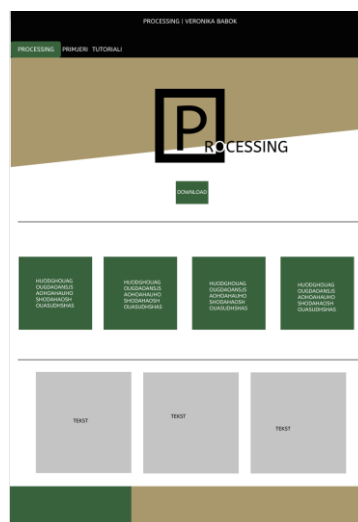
PROCESSING | VERONIKA BABOK

PROCESSING PRIMJERI TUTORIJALI

PROCESSING

DOWNLOAD

HUODGHOUAG OUGDAOANUS AOHDAHAUHO SHODAHAOSH OUASUDHSHAS

HUODGHOUAG OUGDAOANUS AOHDAHAUHO SHODAHAOSH OUASUDHSHAS

HUODGHOUAG OUGDAOANUS AOHDAHAUHO SHODAHAOSH OUASUDHSHAS

HUODGHOUAG OUGDAOANUS AOHDAHAUHO SHODAHAOSH OUASUDHSHAS

TEKST

TEKST

TEKST